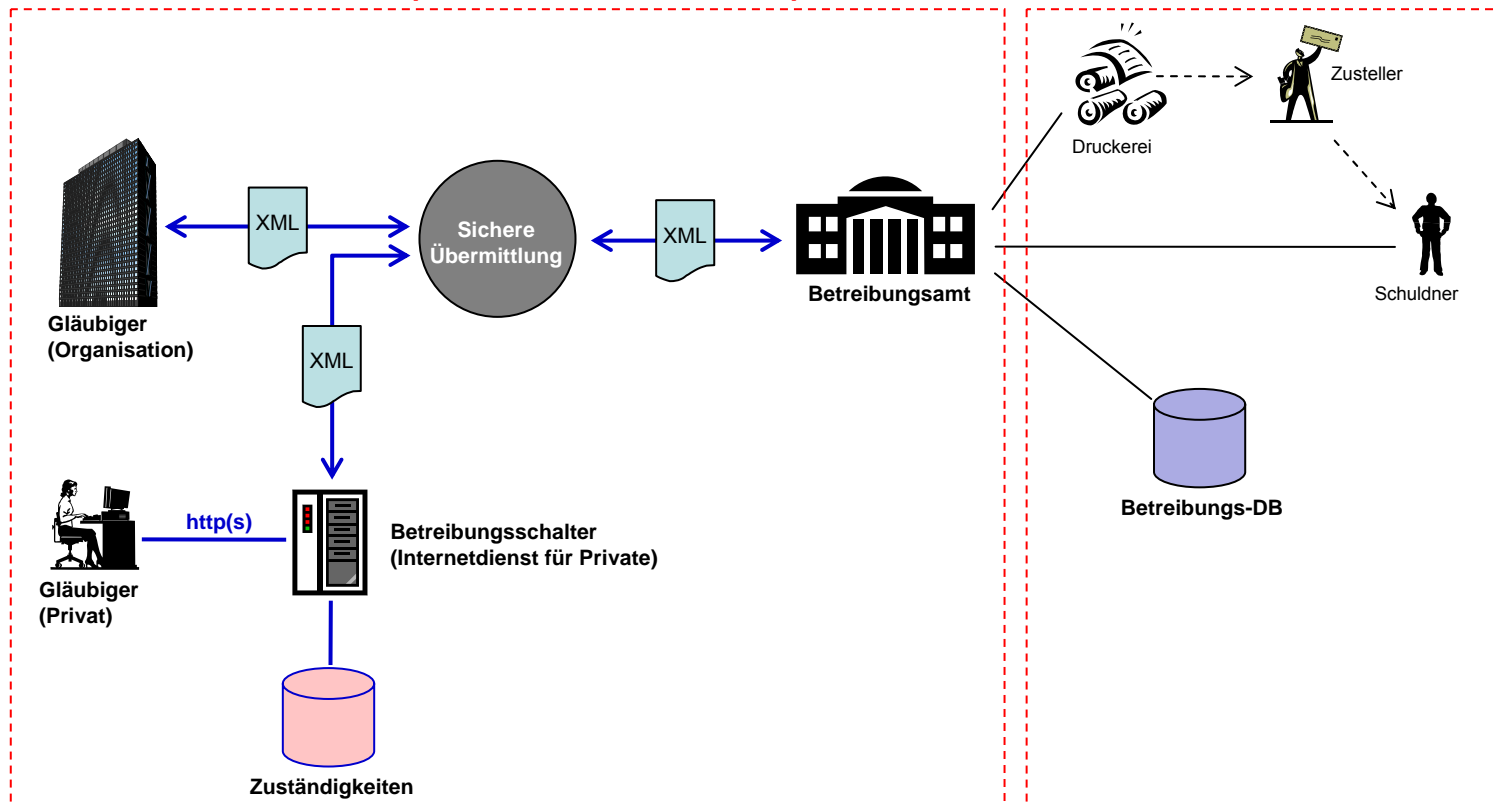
XML

Sichere Übermittlung

XML

Gläubiger (Organisation)

XML

Betreibungsamt

Druckerei

Zusteller

Schuldner

Betreibungs-DB

http(s)

Betreibungsschalter (Internetdienst für Private)

Gläubiger (Privat)

Zuständigkeiten